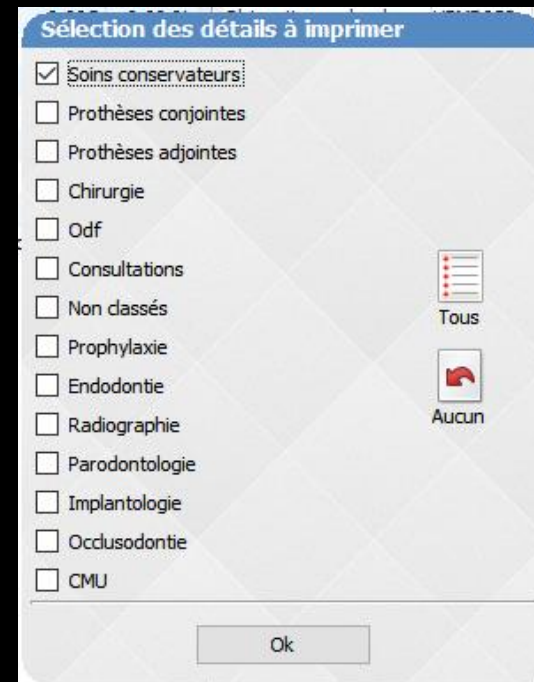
Sélection des détails à imprimer

☑ Soins conservateurs
☐ Prothèses conjointes
☐ Prothèses adjointes
☐ Chirurgie
☐ Odf
☐ Consultations
☐ Non classés
☐ Prophylaxie
☐ Endodontie
☐ Radiographie
☐ Parodontologie
☐ Implantologie
☐ Occlusodontie
☐ CMU

Tous

Aucun

Ok